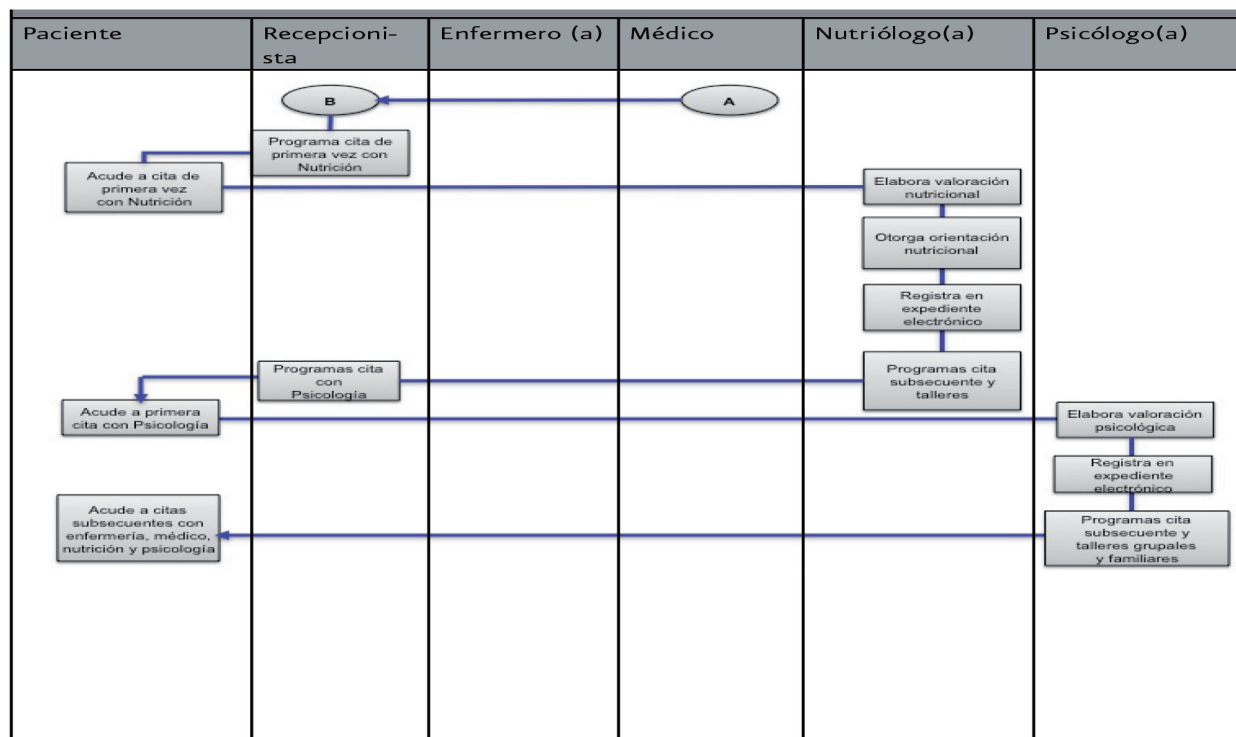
| Paciente | Recepcionista | Enfermero (a) | Médico | Nutriólogo(a) | Psicólogo(a) |
|---|---|---|---|---|---|

B

A

Programa cita de primera vez con Nutrición

Acude a cita de primera vez con Nutrición

Elabora valoración nutricional

Otorga orientación nutricional

Registra en expediente electrónico

Programas cita con Psicología

Programas cita subsecuente y talleres

Acude a primera cita con Psicología

Elabora valoración psicológica

Registra en expediente electrónico

Acude a citas subsecuentes con enfermería, médico, nutrición y psicología

Programas cita subsecuente y talleres grupales y familiares